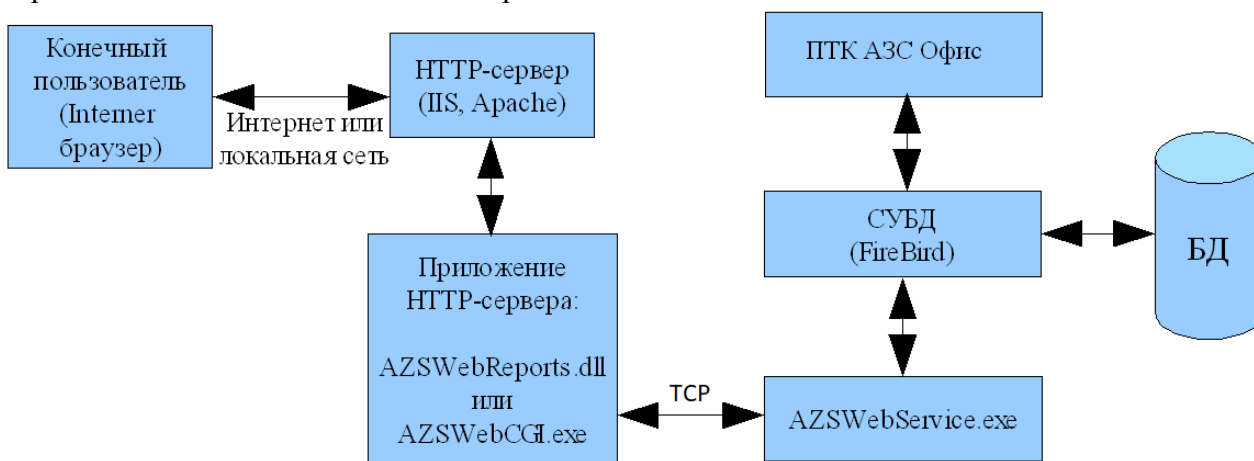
Конечный пользователь (Internet браузер)

Интернет или локальная сеть

HTTP-сервер (IIS, Apache)

ПТК АЗС Офис

СУБД (FireBird)

БД

Приложение HTTP-сервера:

AZSWebReports.dll или AZSWebCGI.exe

TCP

AZSWebService.exe